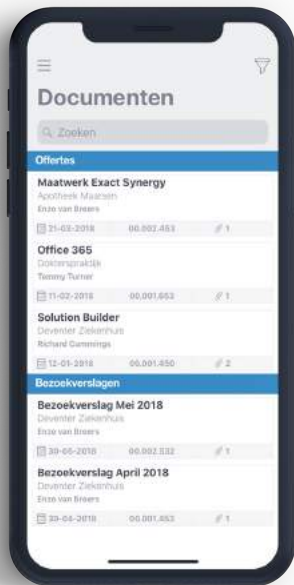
Documenten

Zoeken

Offertes

Maatwerk Exact Synergy
Apotheek Maarsen
Enzo van Broers
21-03-2018 00.002.453 1

Office 365
Doktersprakijk
Tommy Turner
11-02-2018 00.001.653 1

Solution Builder
Deventer Ziekenhuis
Richard Cummings
12-01-2018 00.001.450 2

Bezoekverslagen

Bezoekverslag Mei 2018
Deventer Ziekenhuis
Enzo van Broers
30-05-2018 00.002.532 1

Bezoekverslag April 2018
Deventer Ziekenhuis
Enzo van Broers
30-04-2018 00.001.453 1